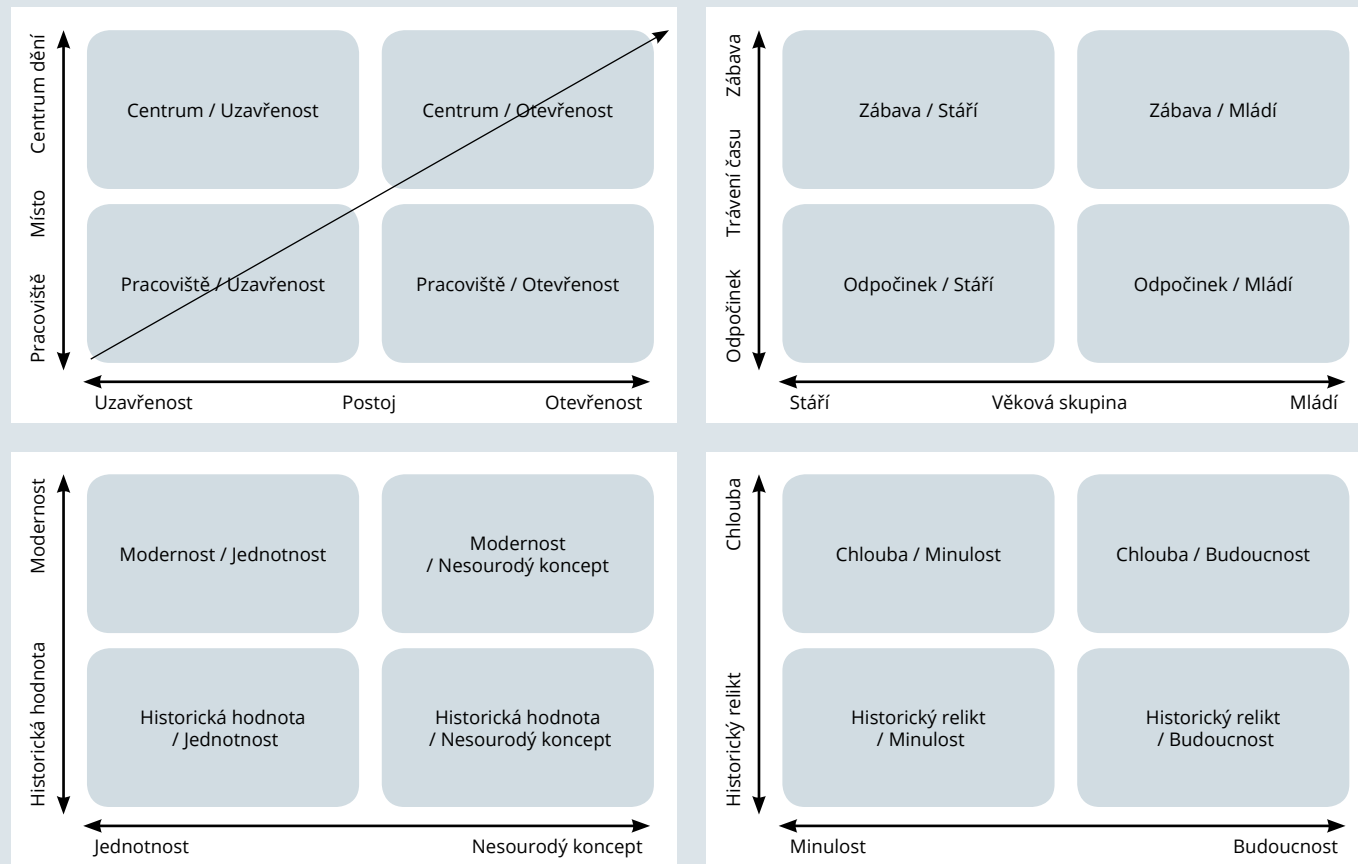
Centrum dění
Místo
Pracoviště

Centrum / Uzavřenost

Centrum / Otevřenost

Pracoviště / Uzavřenost

Pracoviště / Otevřenost

Uzavřenost Postoj Otevřenost

Zábava
Trávení času
Odpočinek

Zábava / Stáří

Zábava / Mládí

Odpočinek / Stáří

Odpočinek / Mládí

Stáří Věková skupina Mládí

Modernost
Historická hodnota

Modernost / Jednotnost

Modernost / Nesourodý koncept

Historická hodnota / Jednotnost

Historická hodnota / Nesourodý koncept

Jednotnost Nesourodý koncept

Chlouba
Historický relikt

Chlouba / Minulost

Chlouba / Budoucnost

Historický relikt / Minulost

Historický relikt / Budoucnost

Minulost Budoucnost